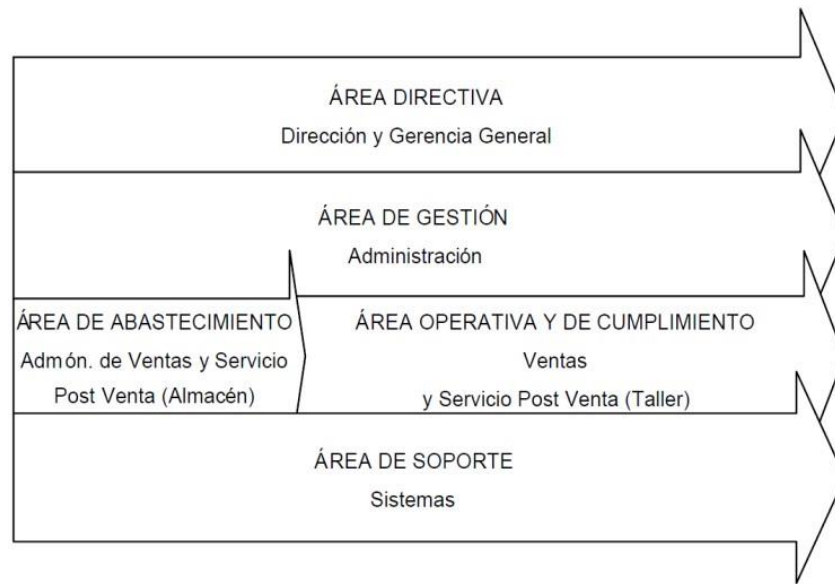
ÁREA DIRECTIVA
Dirección y Gerencia General

ÁREA DE GESTIÓN
Administración

ÁREA DE ABASTECIMIENTO
Admón. de Ventas y Servicio Post Venta (Almacén)

ÁREA OPERATIVA Y DE CUMPLIMIENTO
Ventas y Servicio Post Venta (Taller)

ÁREA DE SOPORTE
Sistemas